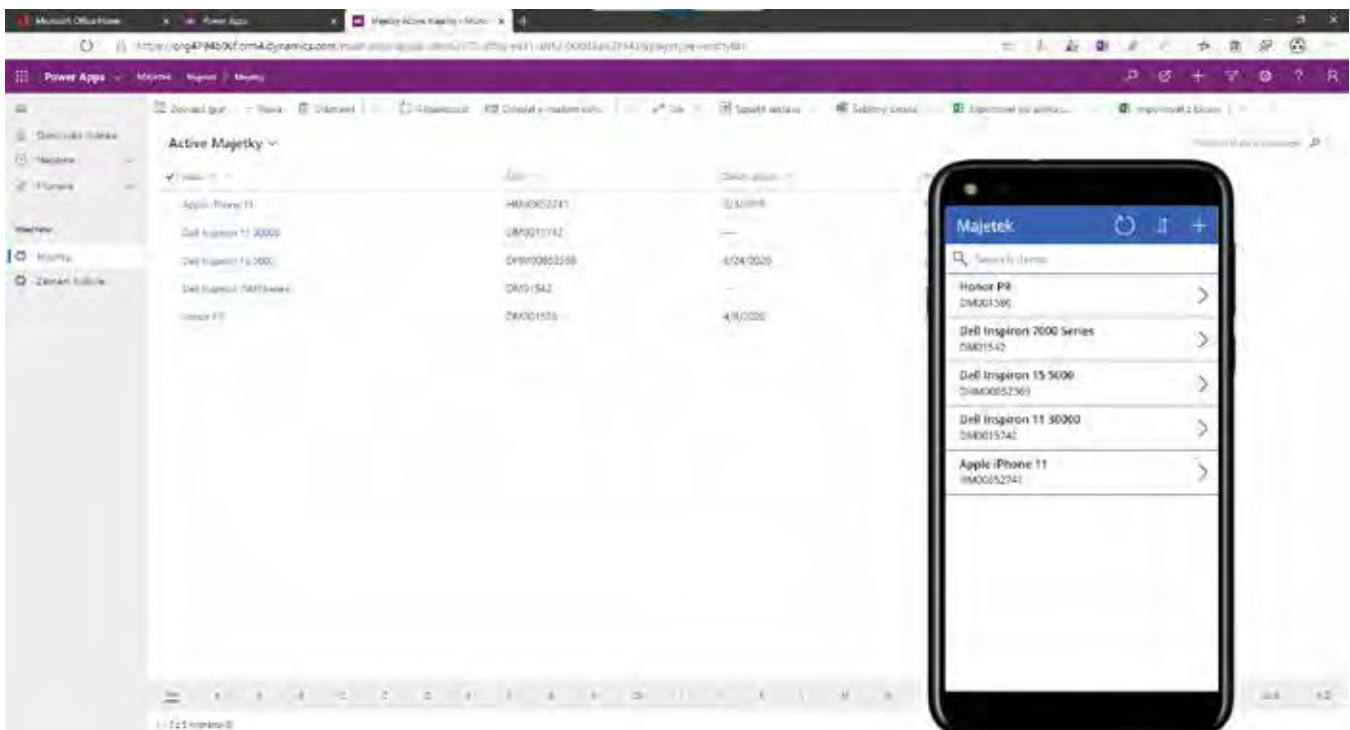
Microsoft Office Home | Power Apps | Majetky Active majetky - Micro

https://org4f9469cf.crm4.dynamics.com/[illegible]

Power Apps | Majetek | Majetek / Majetky

Zobrazit graf | Nový | Odstranit | Aktualizovat | Odeslat e-mailem odkaz | Tok | Spustit sestavu | Šablony Excelu | Exportovat do aplikace Excel | Importovat z Excelu

Domovská stránka
Nedávné
Připnuté

Majetky
Zápůjčky

Active Majetky

| Název | Kód | Datum pořízení |
|---|---|---|
| Apple iPhone 11 | HMM00052741 | 2/3/2019 |
| Dell Inspiron 11 30000 | DIM0015742 | --- |
| Dell Inspiron 15 5000 | DHW00852365 | 4/24/2020 |
| Dell Inspiron 7000 Series | DIM01542 | --- |
| Honor P9 | DIM001576 | 4/9/2020 |

1 - 5 z 5 (vybráno 0)

Majetek

Search items

Honor P9
DIM001586

Dell Inspiron 7000 Series
DIM01542

Dell Inspiron 15 5000
DHW00852365

Dell Inspiron 11 30000
DIM0015742

Apple iPhone 11
HMM00052741